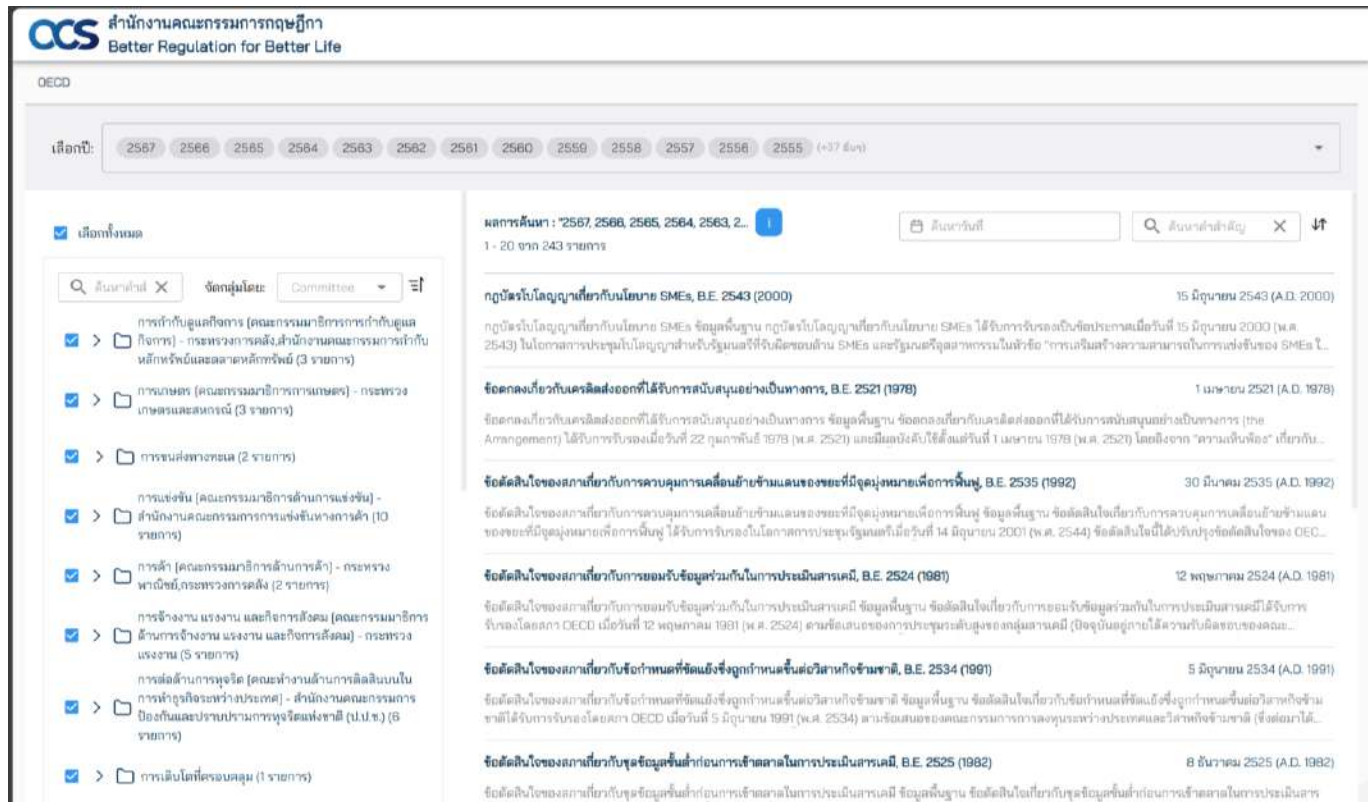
OCS สำนักงานคณะกรรมการกฤษฎีกา
Better Regulation for Better Life

OECD

เลือกปี: 2567 2566 2565 2564 2563 2562 2561 2560 2559 2558 2557 2556 2555 (+37 อื่นๆ)

เลือกทั้งหมด

ค้นหาคำสำ ✕ จัดกลุ่มโดย: Committee

การกำกับดูแลกิจการ (คณะกรรมมาธิการการกำกับดูแลกิจการ) - กระทรวงการคลัง,สำนักงานคณะกรรมการการกำกับหลักทรัพย์และตลาดหลักทรัพย์ (3 รายการ)

การเกษตร (คณะกรรมมาธิการการเกษตร) - กระทรวงเกษตรและสหกรณ์ (3 รายการ)

การขนส่งทางทะเล (2 รายการ)

การแข่งขัน (คณะกรรมมาธิการด้านการแข่งขัน) - สำนักงานคณะกรรมการการแข่งขันทางการค้า (10 รายการ)

การค้า (คณะกรรมมาธิการด้านการค้า) - กระทรวงพาณิชย์,กระทรวงการคลัง (2 รายการ)

การจ้างงาน แรงงาน และกิจการสังคม (คณะกรรมมาธิการด้านการจ้างงาน แรงงาน และกิจการสังคม) - กระทรวงแรงงาน (5 รายการ)

การต่อต้านการทุจริต (คณะทำงานด้านการติดสินบนในการทำธุรกิจระหว่างประเทศ) - สำนักงานคณะกรรมการป้องกันและปราบปรามการทุจริตแห่งชาติ (ป.ป.ช.) (6 รายการ)

การเติบโตที่ครอบคลุม (1 รายการ)

ผลการค้นหา : "2567, 2566, 2565, 2564, 2563, 2... i
1 - 20 จาก 243 รายการ

ค้นหาวันที่
ค้นหาคำสำคัญ

กฎบัตรโบโลญญาเกี่ยวกับนโยบาย SMEs, B.E. 2543 (2000)
15 มิถุนายน 2543 (A.D. 2000)
กฎบัตรโบโลญญาเกี่ยวกับนโยบาย SMEs ข้อมูลพื้นฐาน กฎบัตรโบโลญญาเกี่ยวกับนโยบาย SMEs ได้รับการรับรองเป็นข้อประกาศเมื่อวันที่ 15 มิถุนายน 2000 (พ.ศ. 2543) ในโอกาสการประชุมโบโลญญาสำหรับรัฐมนตรีที่รับผิดชอบด้าน SMEs และรัฐมนตรีอุตสาหกรรมในหัวข้อ "การเสริมสร้างความสามารถในการแข่งขันของ SMEs ใ...

ข้อตกลงเกี่ยวกับเครดิตส่งออกที่ได้รับการสนับสนุนอย่างเป็นทางการ, B.E. 2521 (1978)
1 เมษายน 2521 (A.D. 1978)
ข้อตกลงเกี่ยวกับเครดิตส่งออกที่ได้รับการสนับสนุนอย่างเป็นทางการ ข้อมูลพื้นฐาน ข้อตกลงเกี่ยวกับเครดิตส่งออกที่ได้รับการสนับสนุนอย่างเป็นทางการ (the Arrangement) ได้รับการรับรองเมื่อวันที่ 22 กุมภาพันธ์ 1978 (พ.ศ. 2521) และมีผลบังคับใช้ตั้งแต่วันที่ 1 เมษายน 1978 (พ.ศ. 2521) โดยอิงจาก "ความเห็นพ้อง" เกี่ยวกับ...

ข้อตัดสินใจของสภาเกี่ยวกับการควบคุมการเคลื่อนย้ายข้ามแดนของขยะที่มีจุดมุ่งหมายเพื่อการฟื้นฟู, B.E. 2535 (1992)
30 มีนาคม 2535 (A.D. 1992)
ข้อตัดสินใจของสภาเกี่ยวกับการควบคุมการเคลื่อนย้ายข้ามแดนของขยะที่มีจุดมุ่งหมายเพื่อการฟื้นฟู ข้อมูลพื้นฐาน ข้อตัดสินใจเกี่ยวกับการควบคุมการเคลื่อนย้ายข้ามแดนของขยะที่มีจุดมุ่งหมายเพื่อการฟื้นฟู ได้รับการรับรองในโอกาสการประชุมรัฐมนตรีเมื่อวันที่ 14 มิถุนายน 2001 (พ.ศ. 2544) ข้อตัดสินใจนี้ได้ปรับปรุงข้อตัดสินใจของ OEC...

ข้อตัดสินใจของสภาเกี่ยวกับการยอมรับข้อมูลร่วมกันในการประเมินสารเคมี, B.E. 2524 (1981)
12 พฤษภาคม 2524 (A.D. 1981)
ข้อตัดสินใจของสภาเกี่ยวกับการยอมรับข้อมูลร่วมกันในการประเมินสารเคมี ข้อมูลพื้นฐาน ข้อตัดสินใจเกี่ยวกับการยอมรับข้อมูลร่วมกันในการประเมินสารเคมีได้รับการรับรองโดยสภา OECD เมื่อวันที่ 12 พฤษภาคม 1981 (พ.ศ. 2524) ตามข้อเสนอของการประชุมระดับสูงของกลุ่มสารเคมี (ปัจจุบันอยู่ภายใต้ความรับผิดชอบของคณะ...

ข้อตัดสินใจของสภาเกี่ยวกับข้อกำหนดที่ขัดแย้งซึ่งถูกกำหนดขึ้นต่อวิสาหกิจข้ามชาติ, B.E. 2534 (1991)
5 มิถุนายน 2534 (A.D. 1991)
ข้อตัดสินใจของสภาเกี่ยวกับข้อกำหนดที่ขัดแย้งซึ่งถูกกำหนดขึ้นต่อวิสาหกิจข้ามชาติ ข้อมูลพื้นฐาน ข้อตัดสินใจเกี่ยวกับข้อกำหนดที่ขัดแย้งซึ่งถูกกำหนดขึ้นต่อวิสาหกิจข้ามชาติได้รับการรับรองโดยสภา OECD เมื่อวันที่ 5 มิถุนายน 1991 (พ.ศ. 2534) ตามข้อเสนอของคณะกรรมการการลงทุนระหว่างประเทศและวิสาหกิจข้ามชาติ (ซึ่งต่อมาได้...

ข้อตัดสินใจของสภาเกี่ยวกับชุดข้อมูลขั้นต่ำก่อนการเข้าตลาดในการประเมินสารเคมี, B.E. 2525 (1982)
8 ธันวาคม 2525 (A.D. 1982)
ข้อตัดสินใจของสภาเกี่ยวกับชุดข้อมูลขั้นต่ำก่อนการเข้าตลาดในการประเมินสารเคมี ข้อมูลพื้นฐาน ข้อตัดสินใจเกี่ยวกับชุดข้อมูลขั้นต่ำก่อนการเข้าตลาดในการประเมินสาร